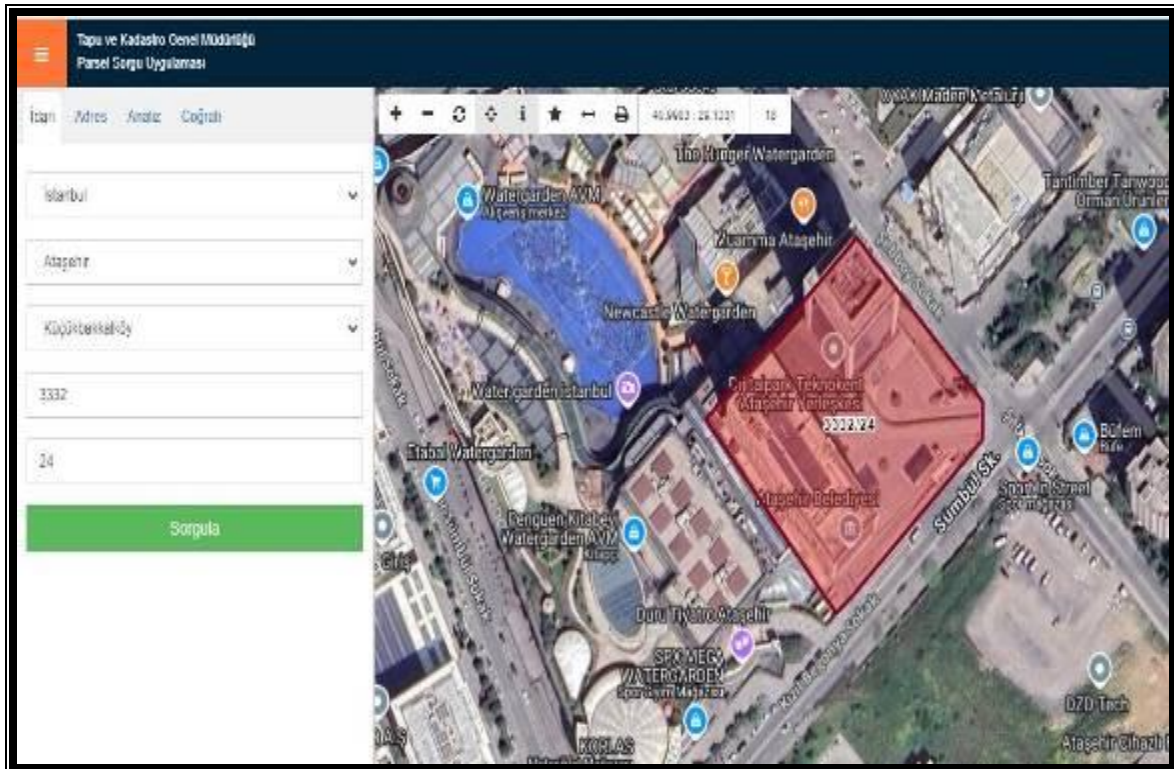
Tapu ve Kadastro Genel Müdürlüğü
Parsel Sorgu Uygulaması

İdari Adres Analiz Coğrafi

İstanbul
Ataşehir
Küçükbakkalköy
3332
24
Sorgula

40.9903 : 29.1231 18

UYAK Maden Kafkas
The Burger Watergarden
Watergarden AVM
Alışveriş merkezi
Tantimber Tanwood Orman Ürünleri
Zuzanna Ataşehir
Newcastle Watergarden
Watergarden İstanbul
Cyberpark Teknokent Ataşehir Yerleşkesi
3332/24
Büfem
Büfe
Etabal Watergarden
Ataşehir Belediyesi
Sümbül Sk.
Sport In Street
Spor mağazası
Penguen Kitabevi Watergarden AVM
Kitapçı
Duru Tiyatro Ataşehir
SPX MEGA WATERGARDEN
Spor Giyim Mağazası
DZD Tech
Ataşehir Cihazlı
KORLAS
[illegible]